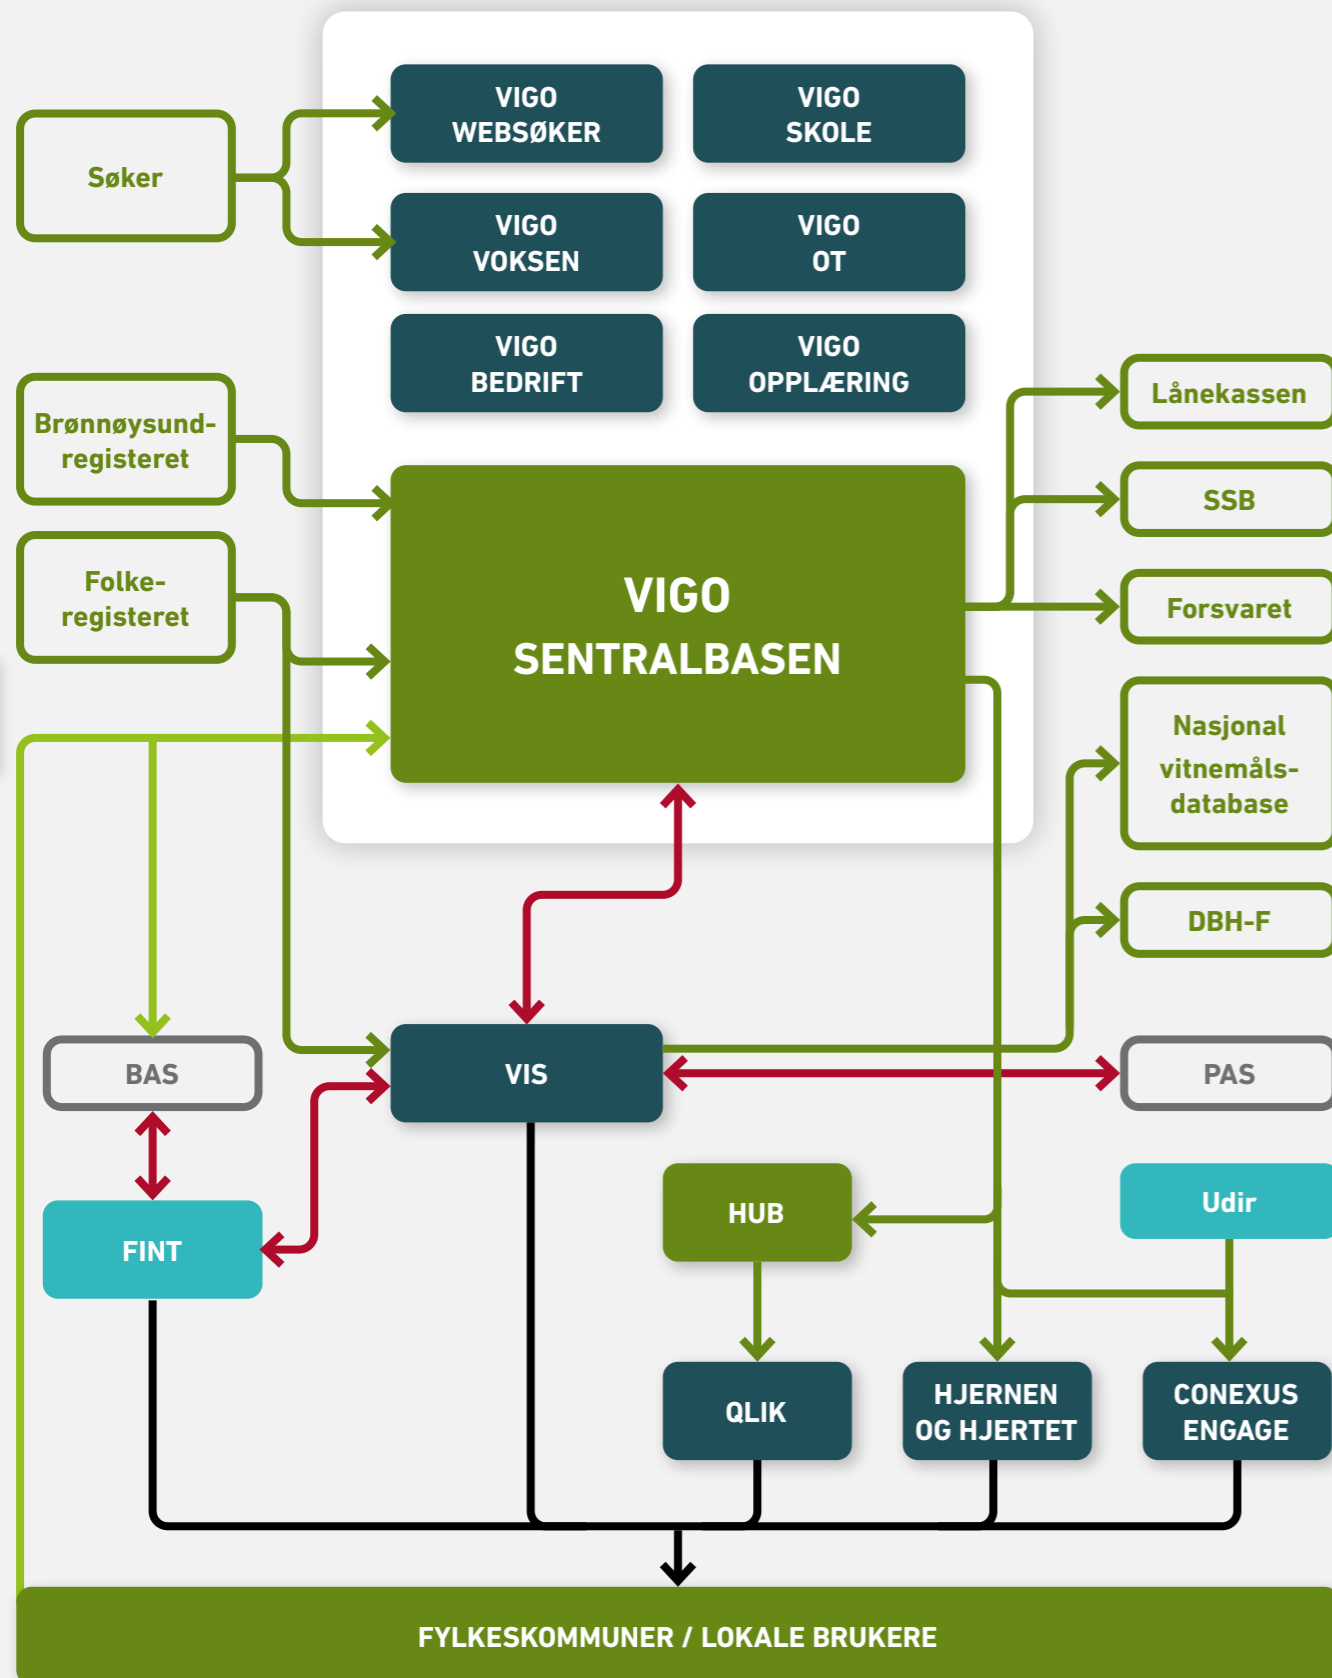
Søker

VIGO WEBSØKER

VIGO SKOLE

VIGO VOKSEN

VIGO OT

VIGO BEDRIFT

VIGO OPPLÆRING

Brønnøysundregisteret

Folkeregisteret

VIGO SENTRALBASEN

Lånekassen

SSB

Forsvaret

Nasjonal vitnemålsdatabase

DBH-F

BAS

VIS

PAS

FINT

HUB

Udir

QLIK

HJERNEN OG HJERTET

CONEXUS ENGAGE

FYLKESKOMMUNER / LOKALE BRUKERE